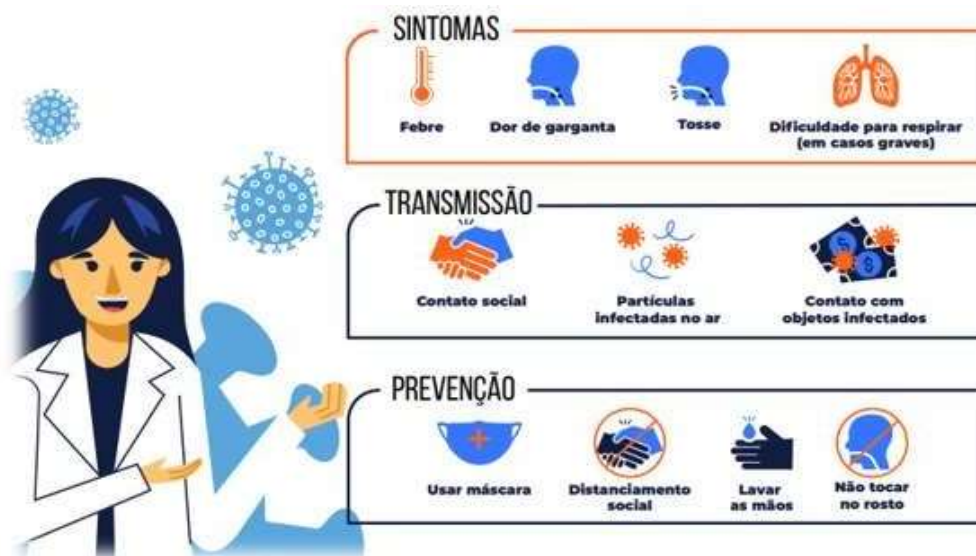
SINTOMAS

Febre

Dor de garganta

Tosse

Dificuldade para respirar (em casos graves)

TRANSMISSÃO

Contato social

Partículas infectadas no ar

Contato com objetos infectados

PREVENÇÃO

Usar máscara

Distanciamento social

Lavar as mãos

Não tocar no rosto